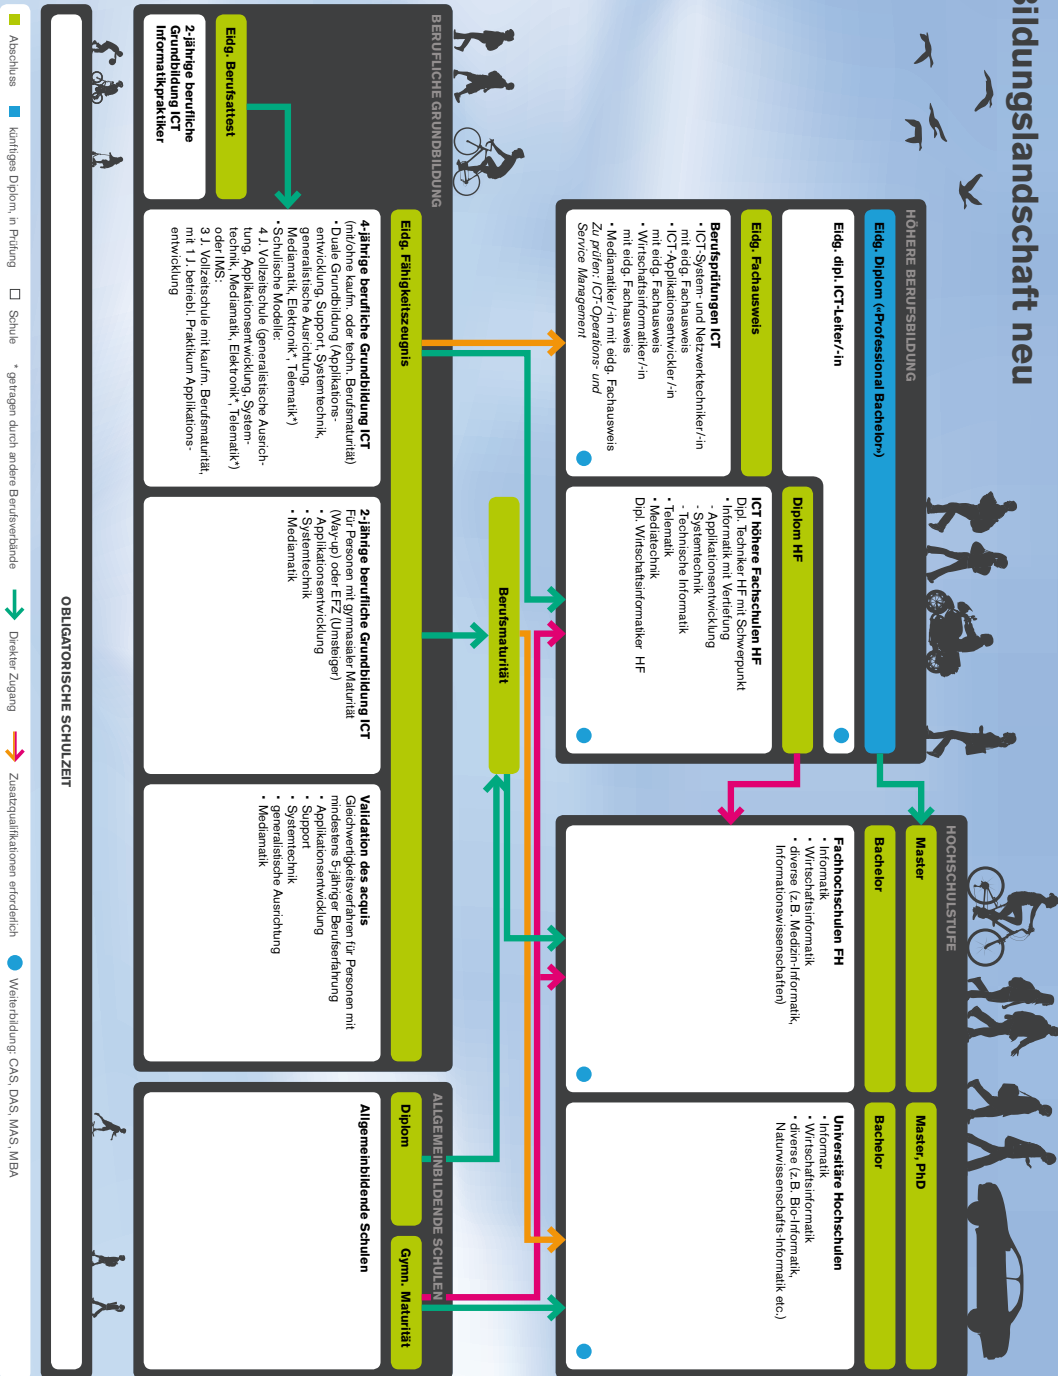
Bildungslandschaft neu

HÖHERE BERUFSBILDUNG

Eidg. Diplom («Professional Bachelor»)

Eidg. dipl. ICT-Leiter/-in

Eidg. Fachausweis

Berufsprüfungen ICT
• ICT-System- und Netzwerktechniker/-in mit eidg. Fachausweis
• ICT-Applikationsentwickler/-in mit eidg. Fachausweis
• Wirtschaftsinformatiker/-in mit eidg. Fachausweis
• Mediamatiker/-in mit eidg. Fachausweis
Zu prüfen: ICT-Operations- und Service Management

Diplom HF

ICT höhere Fachschulen HF
Dipl. Techniker HF mit Schwerpunkt
• Informatik mit Vertiefung
- Applikationsentwicklung
- Systemtechnik
- Technische Informatik
• Telematik
• Mediatechnik
Dipl. Wirtschaftsinformatiker HF

HOCHSCHULSTUFE

Master

Bachelor

Fachhochschulen FH
• Informatik
• Wirtschaftsinformatik
• diverse (z.B. Medizin-Informatik, Informationswissenschaften)

Master, PhD

Bachelor

Universitäre Hochschulen
• Informatik
• Wirtschaftsinformatik
• diverse (z.B. Bio-Informatik, Naturwissenschafts-Informatik etc.)

BERUFLICHE GRUNDBILDUNG

Eidg. Berufsattest

2-jährige berufliche Grundbildung ICT Informatikpraktiker

Eidg. Fähigkeitszeugnis

4-jährige berufliche Grundbildung ICT (mit/ohne kaufm. oder techn. Berufsmaturität)
• Duale Grundbildung (Applikationsentwicklung, Support, Systemtechnik, generalistische Ausrichtung, Mediamatik, Elektronik*, Telematik*)
• Schulische Modelle:
4 J. Vollzeitschule (generalistische Ausrichtung, Applikationsentwicklung, Systemtechnik, Mediamatik, Elektronik*, Telematik*) oder IMS:
3 J. Vollzeitschule mit kaufm. Berufsmaturität, mit 1 J. betriebl. Praktikum Applikationsentwicklung

Berufsmaturität

2-jährige berufliche Grundbildung ICT
Für Personen mit gymnasialer Maturität (Way-up) oder EFZ (Umsteiger)
• Applikationsentwicklung
• Systemtechnik
• Mediamatik

Validation des acquis
Gleichwertigkeitsverfahren für Personen mit mindestens 5-jähriger Berufserfahrung
• Applikationsentwicklung
• Support
• Systemtechnik
• generalistische Ausrichtung
• Mediamatik

ALLGEMEINBILDENDE SCHULEN

Diplom

Gymn. Maturität

Allgemeinbildende Schulen

OBLIGATORISCHE SCHULZEIT

Abschluss   künftiges Diplom, in Prüfung   Schule   * getragen durch andere Berufsverbände   Direkter Zugang   Zusatzqualifikationen erforderlich   Weiterbildung: CAS, DAS, MAS, MBA